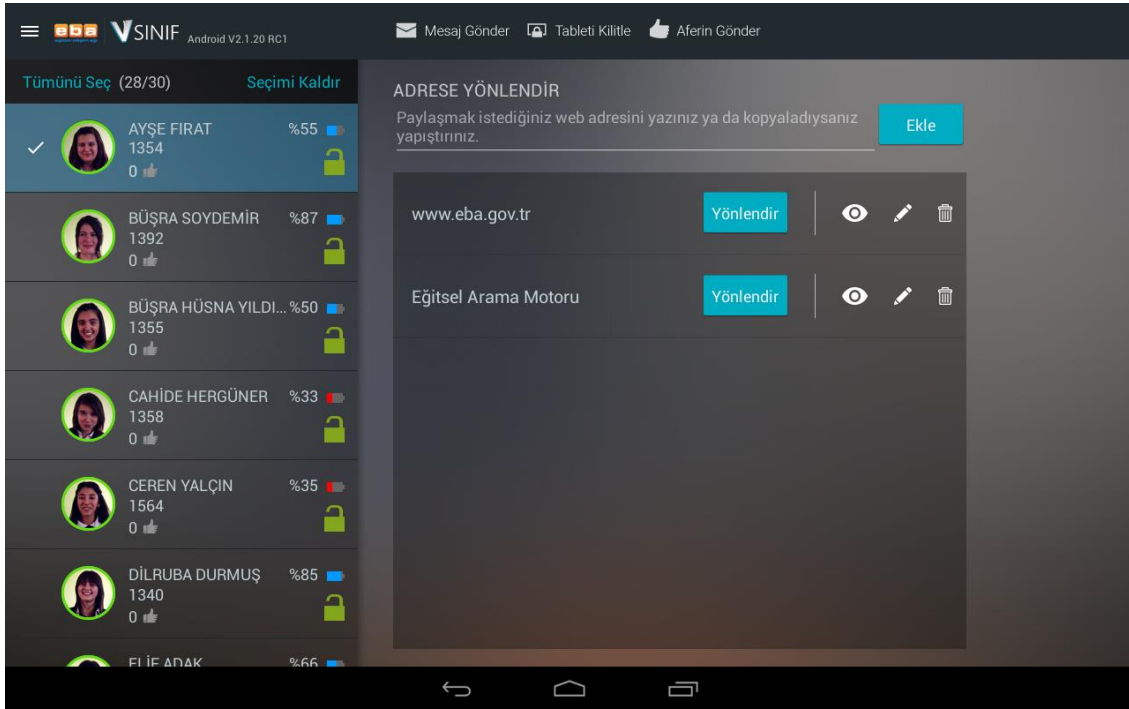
eba VSINIF Android V2.1.20 RC1

Mesaj Gönder Tableti Kilitle Aferin Gönder

Tümünü Seç (28/30) Seçimi Kaldır

AYŞE FIRAT %55
1354
0

BÜŞRA SOYDEMİR %87
1392
0

BÜŞRA HÜSNA YILDI... %50
1355
0

CAHİDE HERGÜNER %33
1358
0

CEREN YALÇIN %35
1564
0

DİLRUBA DURMUŞ %85
1340
0

ELİF ADAK %66

ADRESE YÖNLENDİR

Paylaşmak istediğiniz web adresini yazınız ya da kopyaladıysanız yapıştırınız.

Ekle

www.eba.gov.tr Yönlendir

Eğitsel Arama Motoru Yönlendir